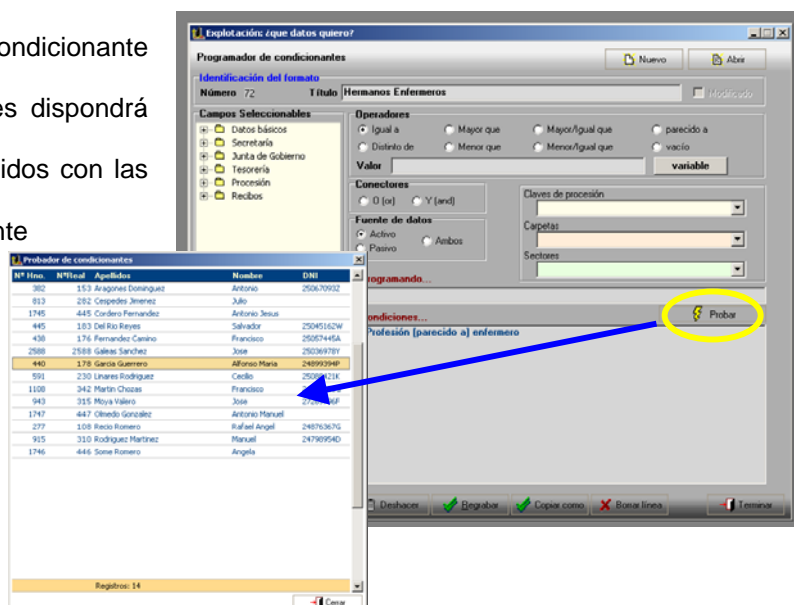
ondicionante

es dispondrá

idos con las

nte

Explotación: ¿que datos quiero?

Programador de condicionantes

Nuevo

Abrir

Identificación del formato

Número 72

Título Hermanos Enfermeros

Modificado

Campos Seleccionables

Datos básicos

Secretaría

Junta de Gobierno

Tesorería

Procesión

Recibos

Operadores

Igual a

Mayor que

Mayor/Igual que

parecido a

Distinto de

Menor que

Menor/Igual que

vacío

Valor

variable

Conectores

O (or)

Y (and)

Fuente de datos

Activo

Pasivo

Ambos

Claves de procesión

Carpetas

Sectores

rogramando...

ondiciones...

Probar

Profesión [parecido a] enfermero

Deshacer

Regrabar

Copiar como

Borrar línea

Terminar

Probador de condicionantes

| Nº Hno. | NºReal | Apellidos | Nombre | DNI |
|---|---|---|---|---|
| 382 | 153 | Aragones Dominguez | Antonio | 250670932 |
| 813 | 282 | Cespedes Jimenez | Julio | |
| 1745 | 445 | Cordero Fernandez | Antonio Jesus | |
| 445 | 183 | Del Rio Reyes | Salvador | 25045162W |
| 438 | 176 | Fernandez Camino | Francisco | 25057445A |
| 2588 | 2588 | Galeas Sanchez | Jose | 25036978Y |
| 440 | 178 | Garcia Guerrero | Alfonso Maria | 24899394P |
| 591 | 230 | Linares Rodriguez | Cecilio | 250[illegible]21K |
| 1108 | 342 | Martin Chozas | Francisco | |
| 943 | 315 | Moya Valero | Jose | 27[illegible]F |
| 1747 | 447 | Olmedo Gonzalez | Antonio Manuel | |
| 277 | 108 | Recio Romero | Rafael Angel | 24876367G |
| 915 | 310 | Rodriguez Martinez | Manuel | 24798954D |
| 1746 | 446 | Some Romero | Angela | |

Registros: 14

Cerrar